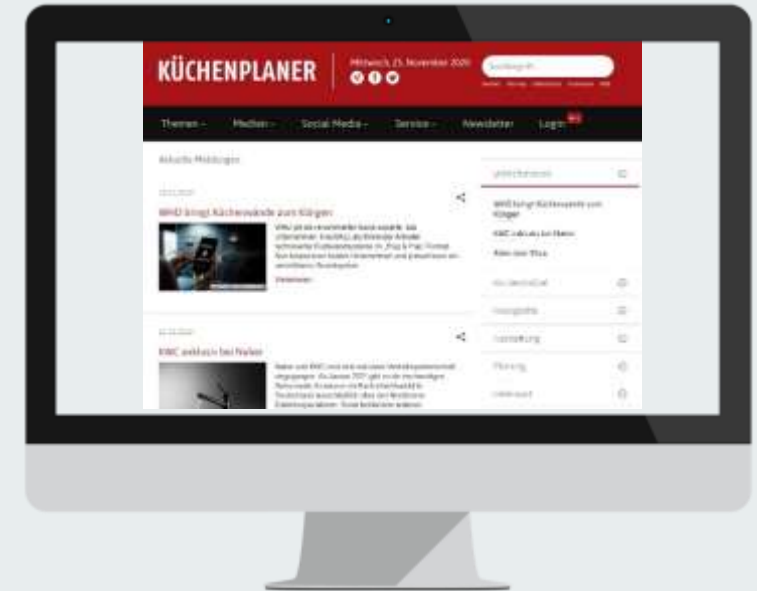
KÜCHENPLANER

Mittwoch, 25. November 2020

Suchbegriff...

Themen ▾ Medien ▾ Social Media ▾ Service ▾ Newsletter Login

Aktuelle Meldungen

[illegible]

WHD bringt Küchenwände zum Klingen

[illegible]

Weiterlesen

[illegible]

KWC exklusiv bei Nobel

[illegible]

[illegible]

WHD bringt Küchenwände zum Klingen

KWC exklusiv bei Nobel

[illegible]

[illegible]

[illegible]

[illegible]

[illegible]

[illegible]